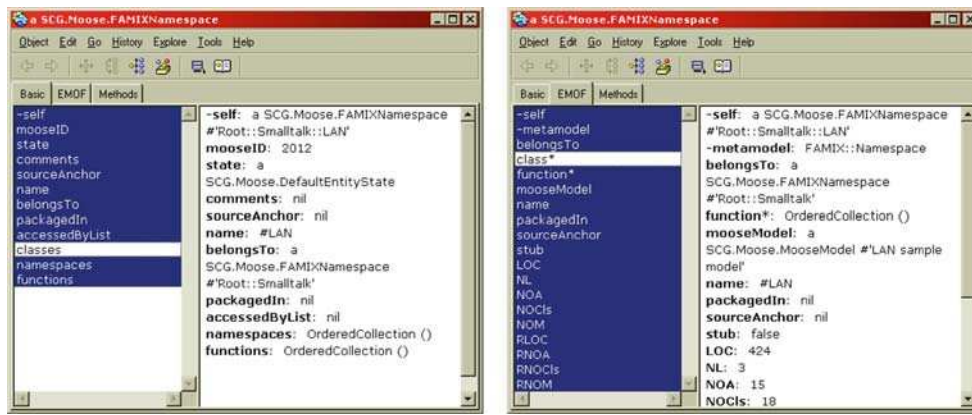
a SCG.Moose.FAMIXNamespace

Object Edit Go History Explore Tools Help

Basic EMOF Methods

-self
mooseID
state
comments
sourceAnchor
name
belongsTo
packagedIn
accessedByList
classes
namespaces
functions

-self: a SCG.Moose.FAMIXNamespace #'Root::Smalltalk::LAN'
mooseID: 2012
state: a SCG.Moose.DefaultEntityState
comments: nil
sourceAnchor: nil
name: #LAN
belongsTo: a SCG.Moose.FAMIXNamespace #'Root::Smalltalk'
packagedIn: nil
accessedByList: nil
namespaces: OrderedCollection ()
functions: OrderedCollection ()

a SCG.Moose.FAMIXNamespace

Object Edit Go History Explore Tools Help

Basic EMOF Methods

-self
-metamodel
belongsTo
class*
function*
mooseModel
name
packagedIn
sourceAnchor
stub
LOC
NL
NOA
NOCls
NOM
RLOC
RNOA
RNOCls
RNOM

-self: a SCG.Moose.FAMIXNamespace #'Root::Smalltalk::LAN'
-metamodel: FAMIX::Namespace
belongsTo: a SCG.Moose.FAMIXNamespace #'Root::Smalltalk'
function*: OrderedCollection ()
mooseModel: a SCG.Moose.MooseModel #'LAN sample model'
name: #LAN
packagedIn: nil
sourceAnchor: nil
stub: false
LOC: 424
NL: 3
NOA: 15
NOCls: 18